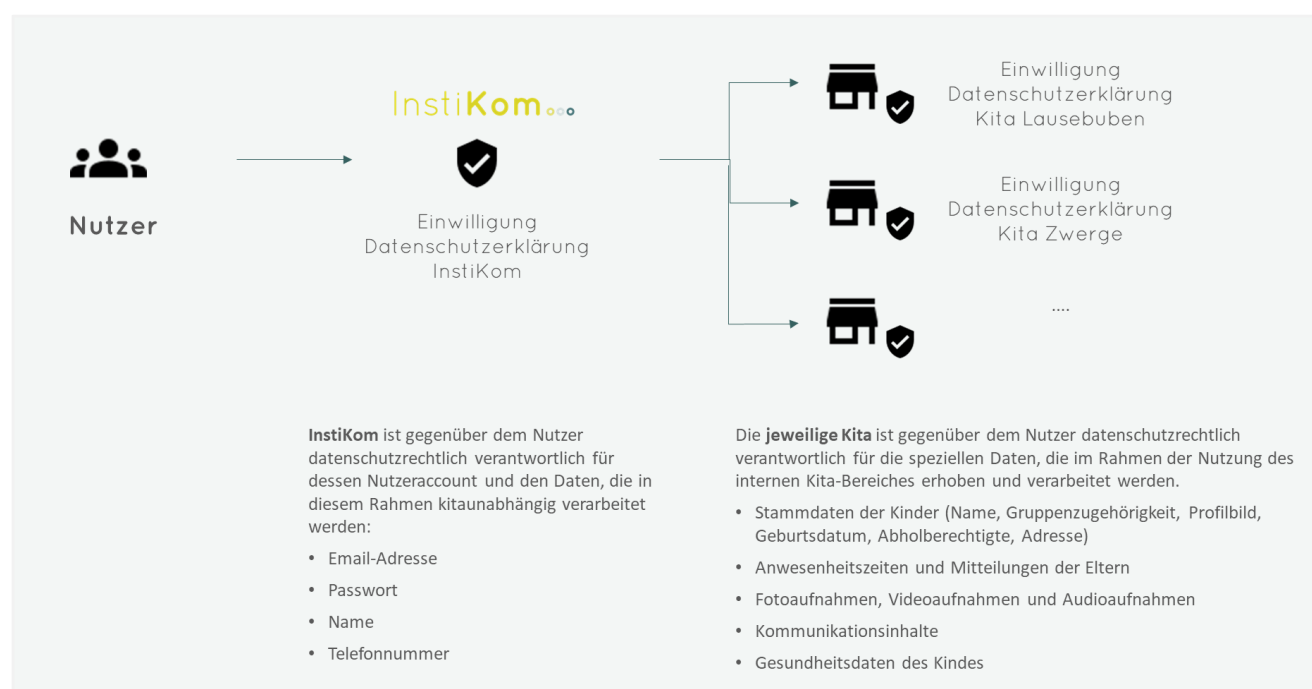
Nutzer

InstiKom

Einwilligung
Datenschutzerklärung
InstiKom

Einwilligung
Datenschutzerklärung
Kita Lausebuben

Einwilligung
Datenschutzerklärung
Kita Zwerge

....

**InstiKom** ist gegenüber dem Nutzer datenschutzrechtlich verantwortlich für dessen Nutzeraccount und den Daten, die in diesem Rahmen kitaunabhängig verarbeitet werden:

- Email-Adresse
- Passwort
- Name
- Telefonnummer

Die **jeweilige Kita** ist gegenüber dem Nutzer datenschutzrechtlich verantwortlich für die speziellen Daten, die im Rahmen der Nutzung des internen Kita-Bereiches erhoben und verarbeitet werden.

- Stammdaten der Kinder (Name, Gruppenzugehörigkeit, Profilbild, Geburtsdatum, Abholberechtigte, Adresse)
- Anwesenheitszeiten und Mitteilungen der Eltern
- Fotoaufnahmen, Videoaufnahmen und Audioaufnahmen
- Kommunikationsinhalte
- Gesundheitsdaten des Kindes